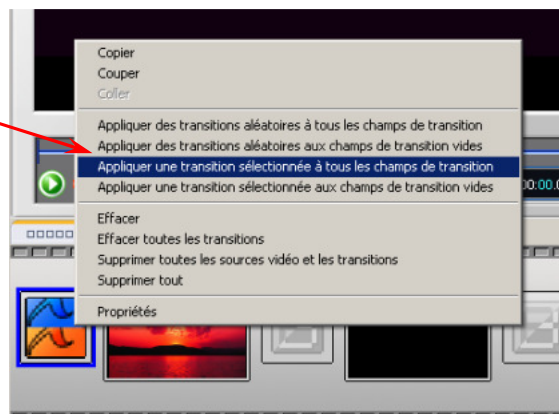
Copier
Couper
Coller

Appliquer des transitions aléatoires à tous les champs de transition
Appliquer des transitions aléatoires aux champs de transition vides
Appliquer une transition sélectionnée à tous les champs de transition
Appliquer une transition sélectionnée aux champs de transition vides

Effacer
Effacer toutes les transitions
Supprimer toutes les sources vidéo et les transitions
Supprimer tout

Propriétés

00:00.0